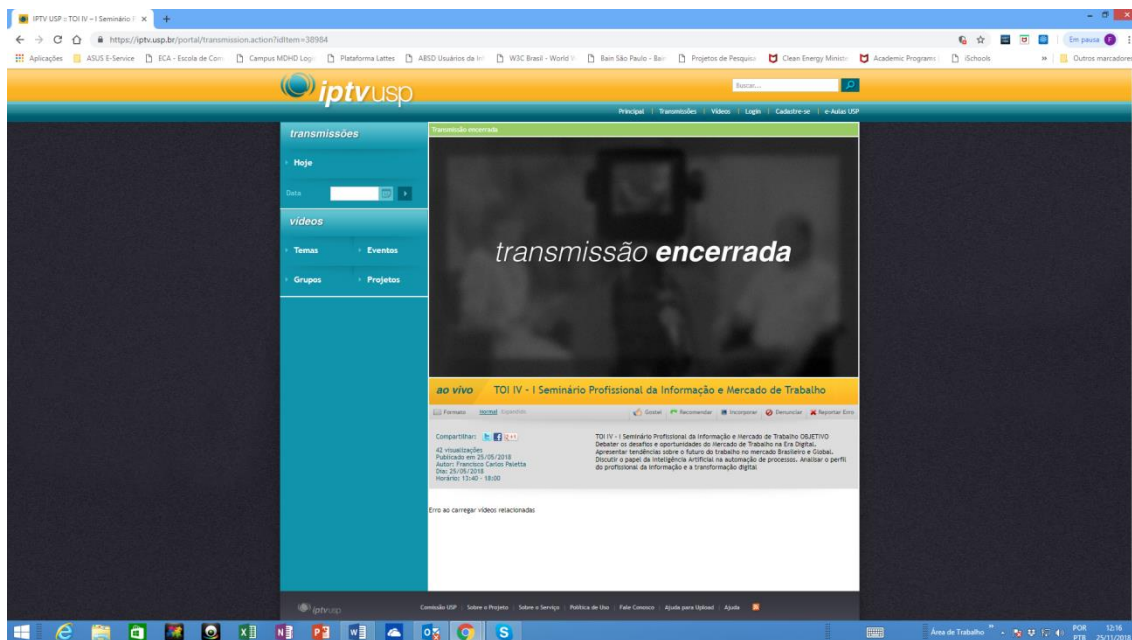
IPTV USP :: TOI IV – I Seminário P ×

https://iptv.usp.br/portal/transmission.action?idItem=38984

Aplicações | ASUS E-Service | ECA - Escola de Com | Campus MDHD Logi | Plataforma Lattes | ABSD Usuários da In | W3C Brasil - World W | Bain São Paulo - Bain | Projetos de Pesquisa | Clean Energy Ministe | Academic Programs | iSchools | Outros marcadores

Em pausa

iptvusp

Buscar...

Principal | Transmissões | Vídeos | Login | Cadastre-se | e-Aulas USP

transmissões

Hoje

Data

vídeos

Temas

Eventos

Grupos

Projetos

Transmissão encerrada

transmissão encerrada

ao vivo TOI IV - I Seminário Profissional da Informação e Mercado de Trabalho

Formato: Normal Expandido

Gostei | Recomendar | Incorporar | Denunciar | Reportar Erro

Compartilhar:

42 visualizações
Publicado em 25/05/2018
Autor: Francisco Carlos Paletta
Dia: 25/05/2018
Horário: 13:40 - 18:00

TOI IV - I Seminário Profissional da Informação e Mercado de Trabalho OBJETIVO Debater os desafios e oportunidades do Mercado de Trabalho na Era Digital. Apresentar tendências sobre o futuro do trabalho no mercado Brasileiro e Global. Discutir o papel da Inteligência Artificial na automação de processos. Analisar o perfil do profissional da informação e a transformação digital

Erro as carregar vídeos relacionados

iptvusp

Comissão USP | Sobre o Projeto | Sobre o Serviço | Política de Uso | Fale Conosco | Ajuda para Upload | Ajuda

Área de Trabalho

POR PTB 12:16 25/11/2018